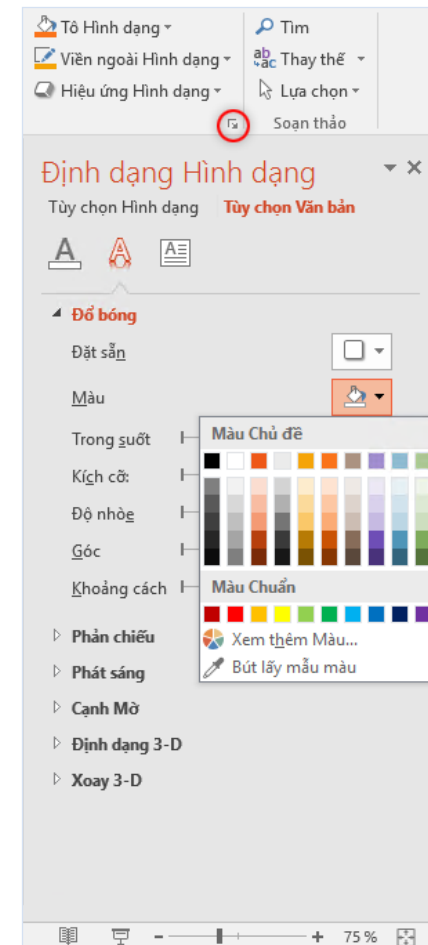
Tô Hình dạng
Viền ngoài Hình dạng
Hiệu ứng Hình dạng
Tìm
Thay thế
Lựa chọn
Soạn thảo

Định dạng Hình dạng
Tùy chọn Hình dạng
Tùy chọn Văn bản

Đổ bóng
Đặt sẵn
Màu
Trong suốt
Kích cỡ:
Độ nhòe
Góc
Khoảng cách
Phản chiếu
Phát sáng
Cạnh Mờ
Định dạng 3-D
Xoay 3-D

Màu Chủ đề
Màu Chuẩn
Xem thêm Màu...
Bút lấy mẫu màu

75 %